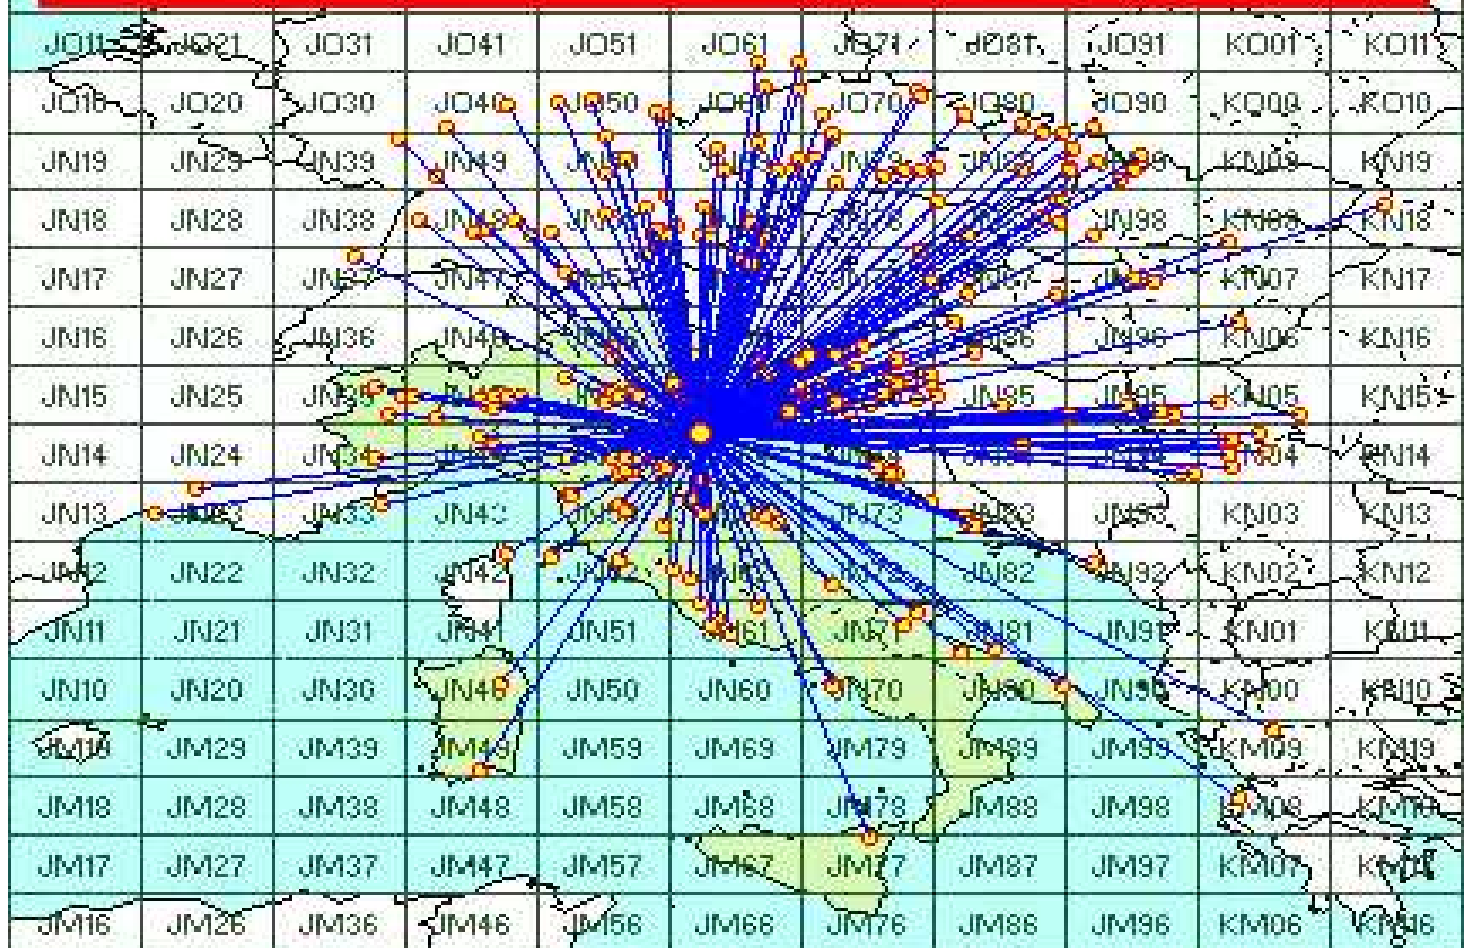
| JO11 | JO21 | JO31 | JO41 | JO51 | JO61 | JO71 | JO81 | JO91 | KO01 | KO11 |
|---|---|---|---|---|---|---|---|---|---|---|
| JO10 | JO20 | JO30 | JO40 | JO50 | JO60 | JO70 | JO80 | JO90 | KO00 | KO10 |
| JN19 | JN29 | JN39 | JN49 | JN59 | JN69 | JN79 | JN89 | JN99 | KN09 | KN19 |
| JN18 | JN28 | JN38 | JN48 | JN58 | JN68 | JN78 | JN88 | JN98 | KN08 | KN18 |
| JN17 | JN27 | JN37 | JN47 | JN57 | JN67 | JN77 | JN87 | JN97 | KN07 | KN17 |
| JN16 | JN26 | JN36 | JN46 | JN56 | JN66 | JN76 | JN86 | JN96 | KN06 | KN16 |
| JN15 | JN25 | JN35 | JN45 | JN55 | JN65 | JN75 | JN85 | JN95 | KN05 | KN15 |
| JN14 | JN24 | JN34 | JN44 | JN54 | JN64 | JN74 | JN84 | JN94 | KN04 | KN14 |
| JN13 | JN23 | JN33 | JN43 | JN53 | JN63 | JN73 | JN83 | JN93 | KN03 | KN13 |
| JN12 | JN22 | JN32 | JN42 | JN52 | JN62 | JN72 | JN82 | JN92 | KN02 | KN12 |
| JN11 | JN21 | JN31 | JN41 | JN51 | JN61 | JN71 | JN81 | JN91 | KN01 | KN11 |
| JN10 | JN20 | JN30 | JN40 | JN50 | JN60 | JN70 | JN80 | JN90 | KN00 | KN10 |
| JM19 | JM29 | JM39 | JM49 | JM59 | JM69 | JM79 | JM89 | JM99 | KM09 | KM19 |
| JM18 | JM28 | JM38 | JM48 | JM58 | JM68 | JM78 | JM88 | JM98 | KM08 | KM18 |
| JM17 | JM27 | JM37 | JM47 | JM57 | JM67 | JM77 | JM87 | JM97 | KM07 | KM17 |
| JM16 | JM26 | JM36 | JM46 | JM56 | JM66 | JM76 | JM86 | JM96 | KM06 | KM16 |